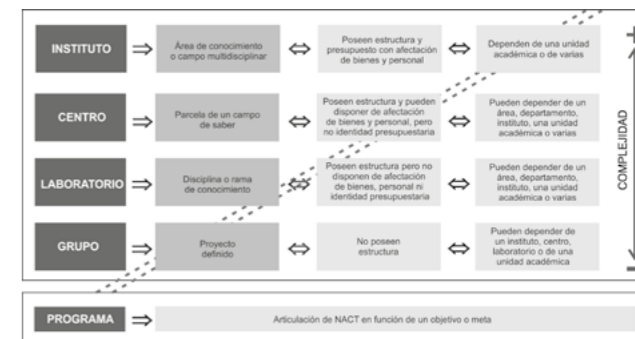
INSTITUTO ⇒ Área de conocimiento o campo multidisciplinar ⇔ Poseen estructura y presupuesto con afectación de bienes y personal ⇔ Dependen de una unidad académica o de varias

CENTRO ⇒ Parcela de un campo de saber ⇔ Poseen estructura y pueden disponer de afectación de bienes y personal, pero no identidad presupuestaria ⇔ Pueden depender de un área, departamento, instituto, una unidad académica o varias

LABORATORIO ⇒ Disciplina o rama de conocimiento ⇔ Poseen estructura pero no disponen de afectación de bienes, personal ni identidad presupuestaria ⇔ Pueden depender de un área, departamento, instituto, una unidad académica o varias

GRUPO ⇒ Proyecto definido ⇔ No poseen estructura ⇔ Pueden depender de un instituto, centro, laboratorio o de una unidad académica

+
COMPLEJIDAD
-

PROGRAMA ⇒ Articulación de NACT en función de un objetivo o meta